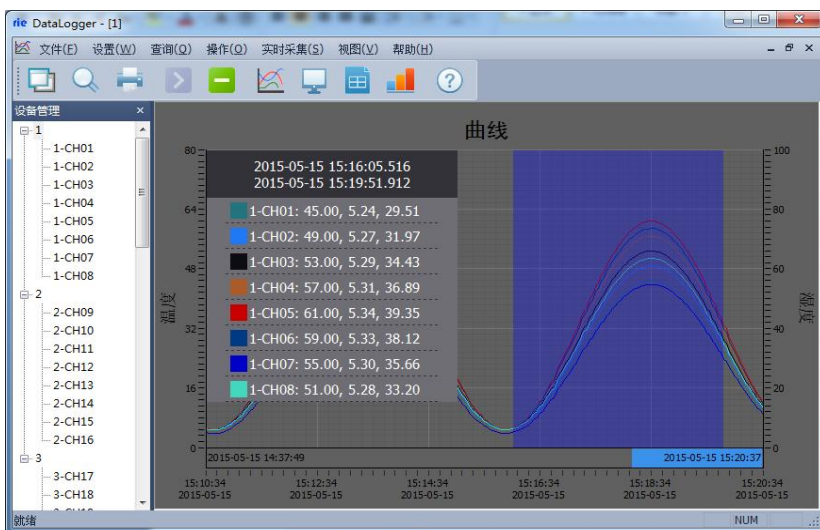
rie DataLogger - [1]

文件(F) 设置(W) 查询(Q) 操作(O) 实时采集(S) 视图(V) 帮助(H)

设备管理 ×

1
1-CH01
1-CH02
1-CH03
1-CH04
1-CH05
1-CH06
1-CH07
1-CH08
2
2-CH09
2-CH10
2-CH11
2-CH12
2-CH13
2-CH14
2-CH15
2-CH16
3
3-CH17
3-CH18

曲线

2015-05-15 15:16:05.516
2015-05-15 15:19:51.912

1-CH01: 45.00, 5.24, 29.51
1-CH02: 49.00, 5.27, 31.97
1-CH03: 53.00, 5.29, 34.43
1-CH04: 57.00, 5.31, 36.89
1-CH05: 61.00, 5.34, 39.35
1-CH06: 59.00, 5.33, 38.12
1-CH07: 55.00, 5.30, 35.66
1-CH08: 51.00, 5.28, 33.20

温度
湿度

80
64
48
32
16
0

100
80
60
40
20
0

2015-05-15 14:37:49
2015-05-15 15:20:37

15:10:34 2015-05-15
15:12:34 2015-05-15
15:14:34 2015-05-15
15:16:34 2015-05-15
15:18:34 2015-05-15
15:20:34 2015-05-15

就绪
NUM